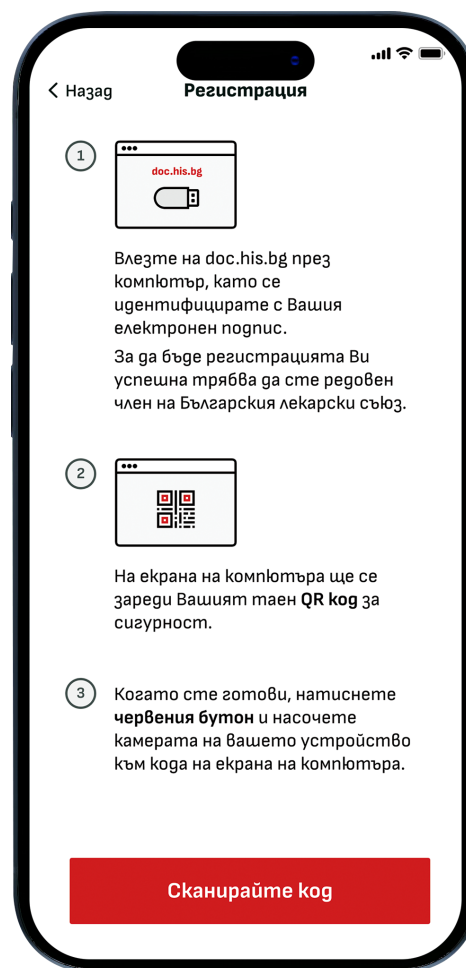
< Назад

Регистрация

1

doc.his.bg

Влезте на doc.his.bg през компютър, като се идентифицирате с Вашия електронен подпис.

За да бъде регистрацията Ви успешна трябва да сте редовен член на Българския лекарски съюз.

2

На екрана на компютъра ще се зареди Вашият таен **QR код** за сигурност.

3

Когато сте готови, натиснете **червения бутон** и насочете камерата на вашето устройство към кода на екрана на компютъра.

Сканирайте код